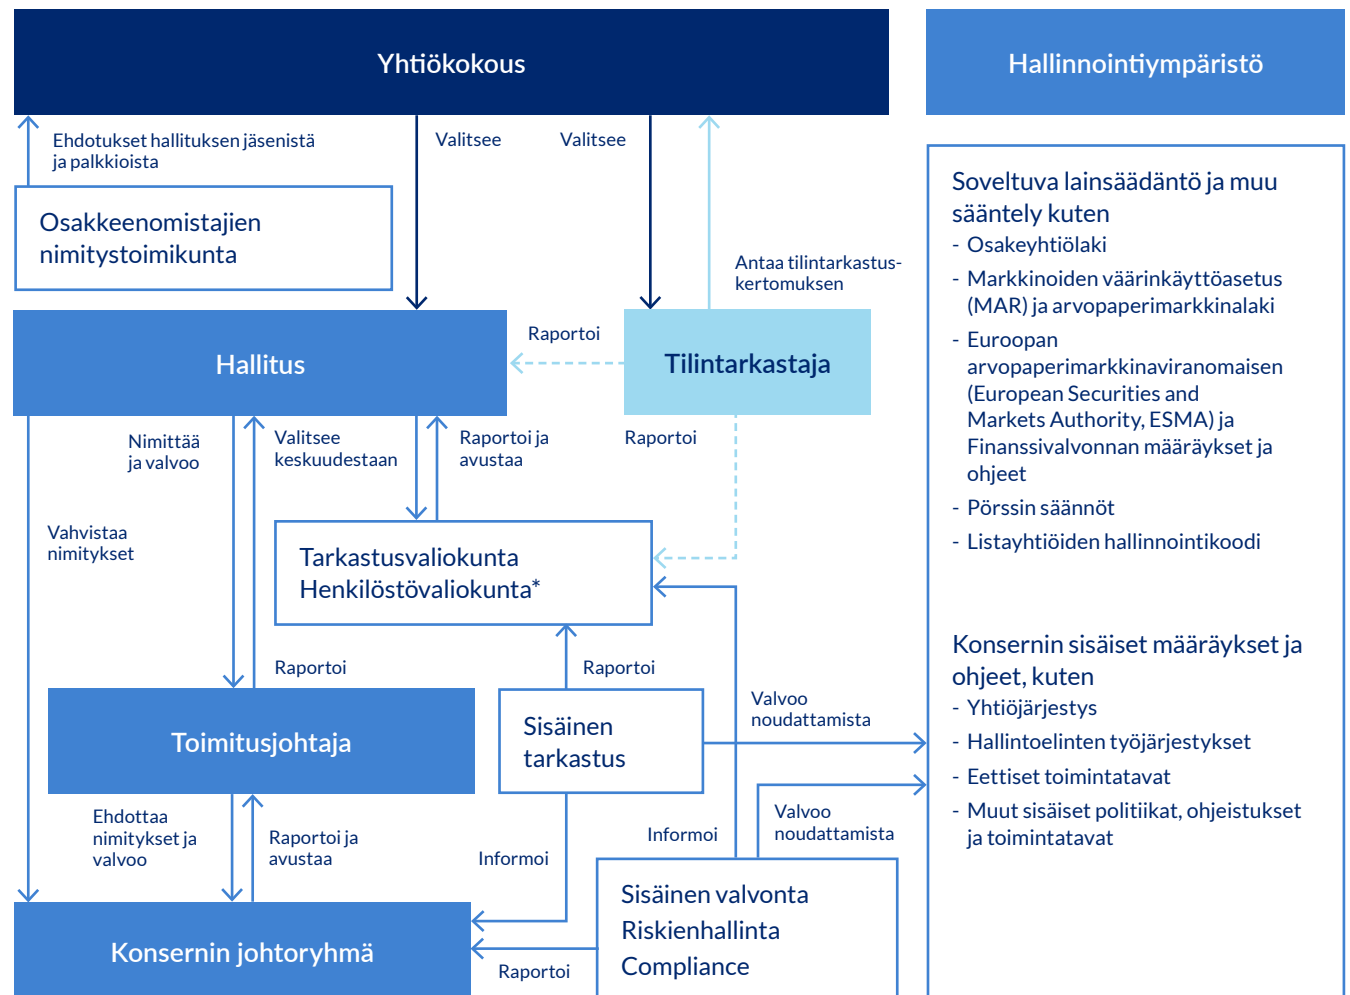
Yhtiökokous

Hallinnointiympäristö

Ehdotukset hallituksen jäsenistä ja palkkioista

Valitsee

Valitsee

Osakkeenomistajien nimitystoimikunta

Antaa tilintarkastuskertomuksen

Raportoi

Hallitus

Tilintarkastaja

Nimittää ja valvoo

Valitsee keskuudestaan

Raportoi ja avustaa

Raportoi

Vahvistaa nimitykset

Tarkastusvaliokunta
Henkilöstövaliokunta*

Raportoi

Raportoi

Toimitusjohtaja

Sisäinen tarkastus

Valvoo noudattamista

Ehdottaa nimitykset ja valvoo

Raportoi ja avustaa

Informoi

Informoi

Valvoo noudattamista

Sisäinen valvonta
Riskienhallinta
Compliance

Konsernin johtoryhmä

Raportoi

Soveltuva lainsäädäntö ja muu sääntely kuten
- Osakeyhtiölaki
- Markkinoiden väärinkäyttöasetus (MAR) ja arvopaperimarkkinalaki
- Euroopan arvopaperimarkkinaviranomaisen (European Securities and Markets Authority, ESMA) ja Finanssivalvonnan määräykset ja ohjeet
- Pörssin säännöt
- Listayhtiöiden hallinnointikoodi

Konsernin sisäiset määräykset ja ohjeet, kuten
- Yhtiöjärjestys
- Hallintoelinten työjärjestykset
- Eettiset toimintatavat
- Muut sisäiset politiikat, ohjeistukset ja toimintatavat